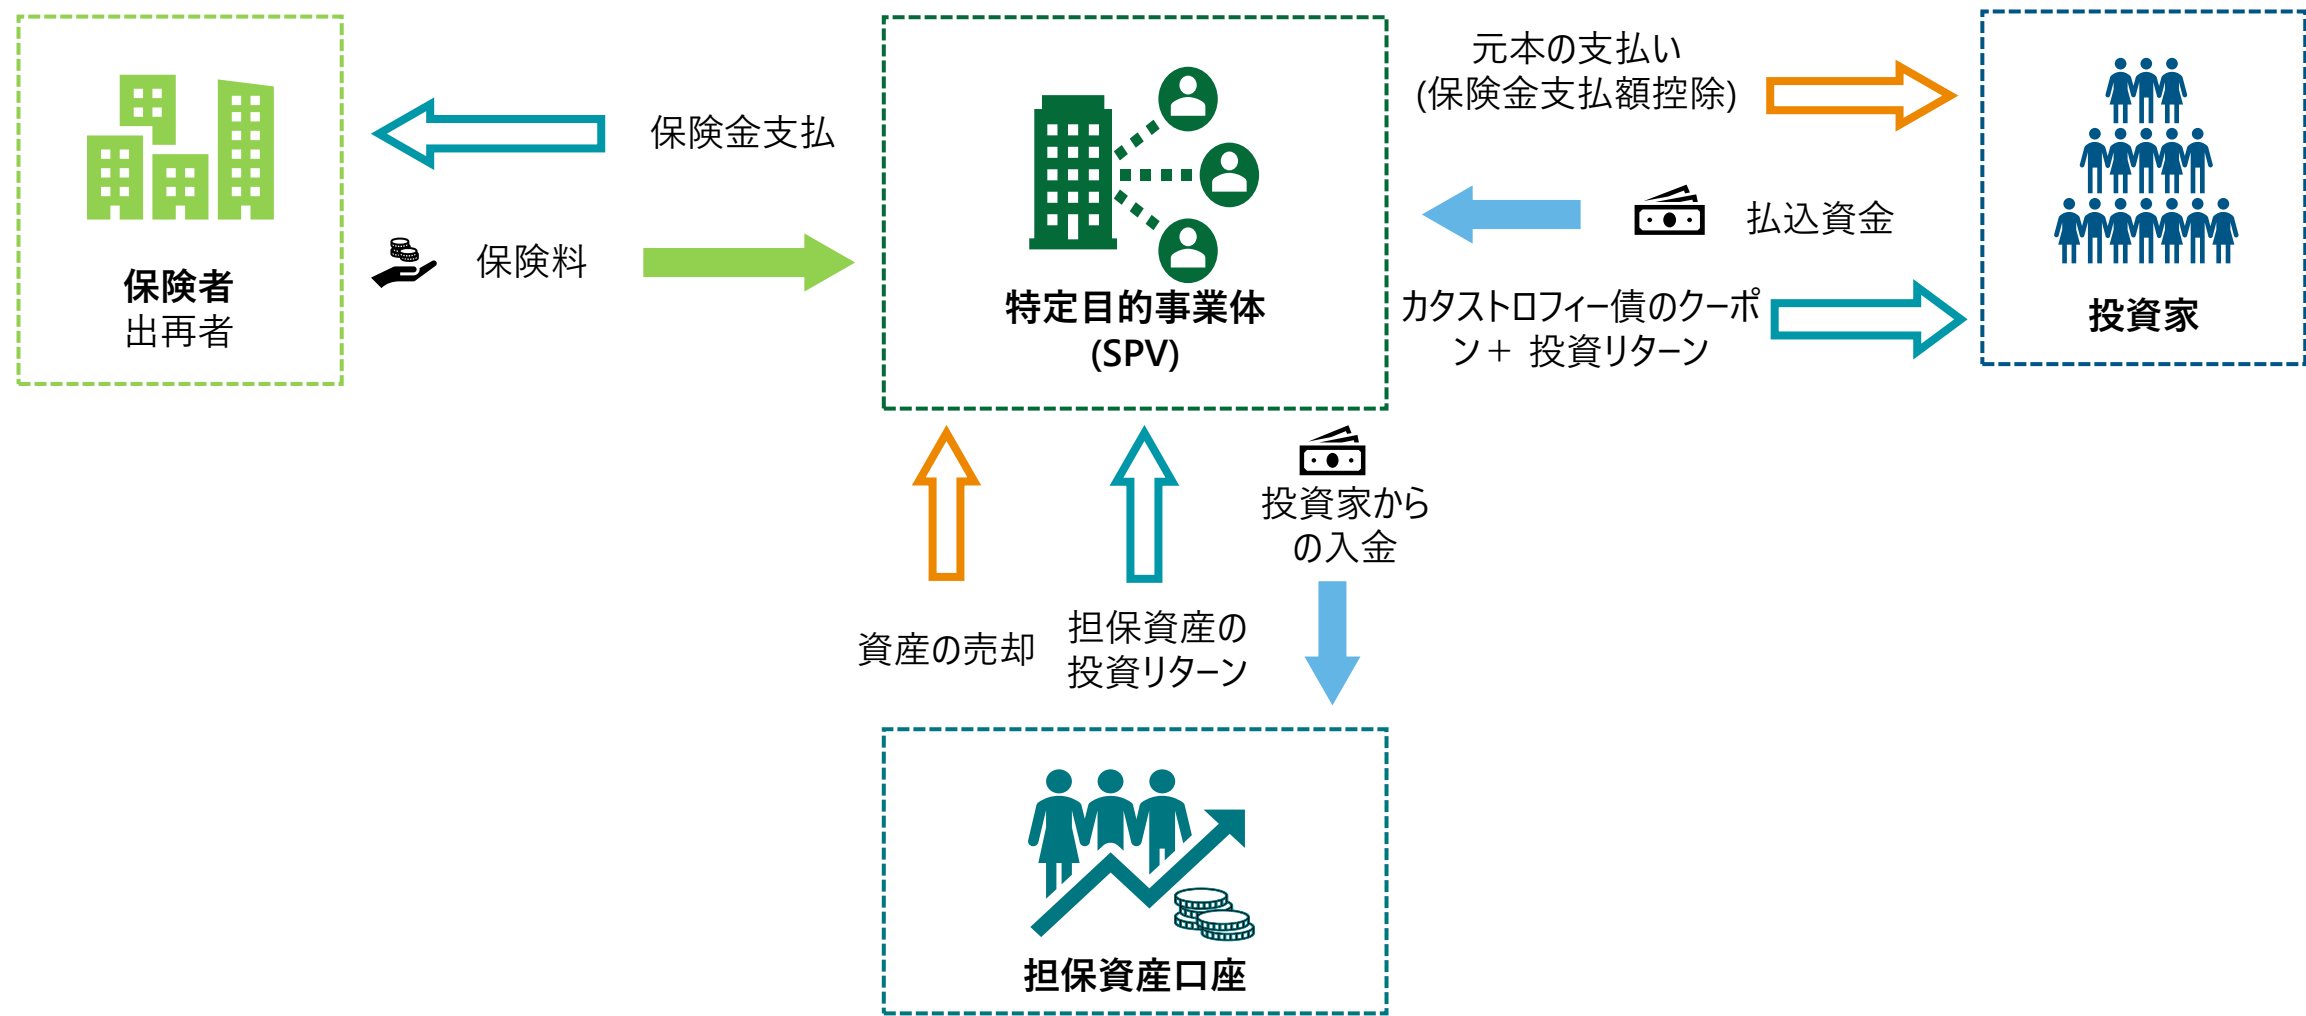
保険者
出再者

保険金支払

保険料

特定目的事業体
(SPV)

元本の支払い
(保険金支払額控除)

払込資金

カタストロフィー債のクーポン＋ 投資リターン

投資家

投資家からの入金

資産の売却

担保資産の投資リターン

担保資産口座